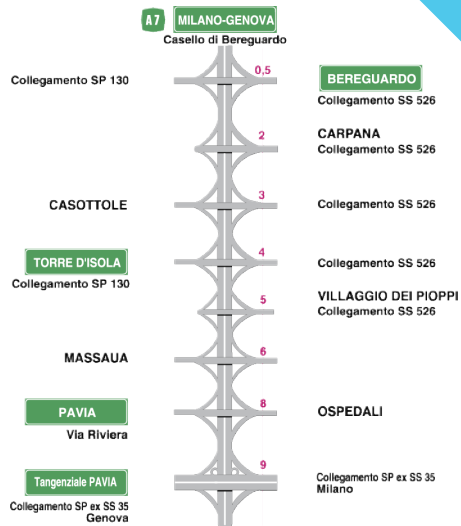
A7 MILANO-GENOVA
Casello di Bereguardo

Collegamento SP 130

0,5

BEREGUARDO
Collegamento SS 526

2

CARPANA
Collegamento SS 526

CASOTTOLE

3

Collegamento SS 526

TORRE D'ISOLA
Collegamento SP 130

4

Collegamento SS 526

5

VILLAGGIO DEI PIOPPI
Collegamento SS 526

MASSAUA

6

PAVIA
Via Riviera

8

OSPEDALI

Tangenziale PAVIA
Collegamento SP ex SS 35
Genova

9

Collegamento SP ex SS 35
Milano